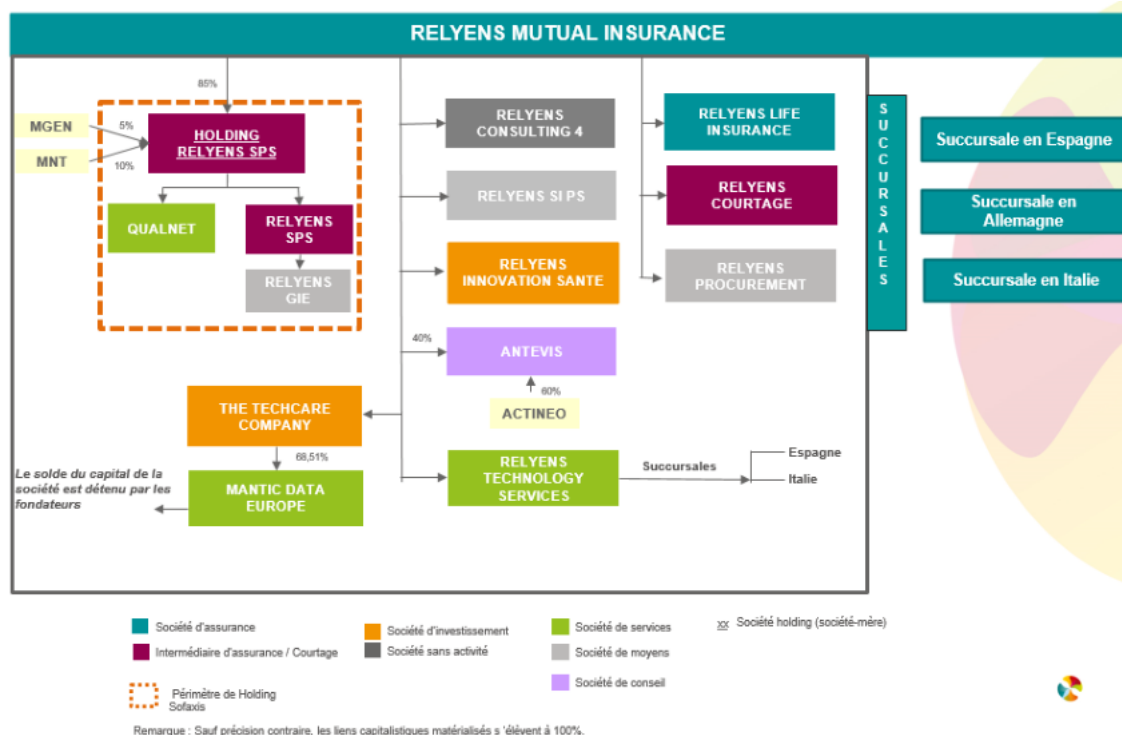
RELYENS MUTUAL INSURANCE

85%

MGEN

5%

MNT

10%

HOLDING RELYENS SPS

QUALNET

RELYENS SPS

RELYENS GIE

RELYENS CONSULTING 4

RELYENS SIPS

RELYENS INNOVATION SANTE

40%

ANTEVIS

60%

ACTINEO

RELYENS LIFE INSURANCE

RELYENS COURTAGE

RELYENS PROCUREMENT

SUCCURSALES

Succursale en Espagne

Succursale en Allemagne

Succursale en Italie

THE TECHCARE COMPANY

68,51%

MANTIC DATA EUROPE

Le solde du capital de la société est détenu par les fondateurs

RELYENS TECHNOLOGY SERVICES

Succursales

Espagne

Italie

Société d'assurance

Intermédiaire d'assurance / Courtage

Société d'investissement

Société sans activité

Société de services

Société de moyens

Société de conseil

xx Société holding (société-mère)

Périmètre de Holding Sofaxis

Remarque : Sauf précision contraire, les liens capitalistiques matérialisés s 'élèvent à 100%.